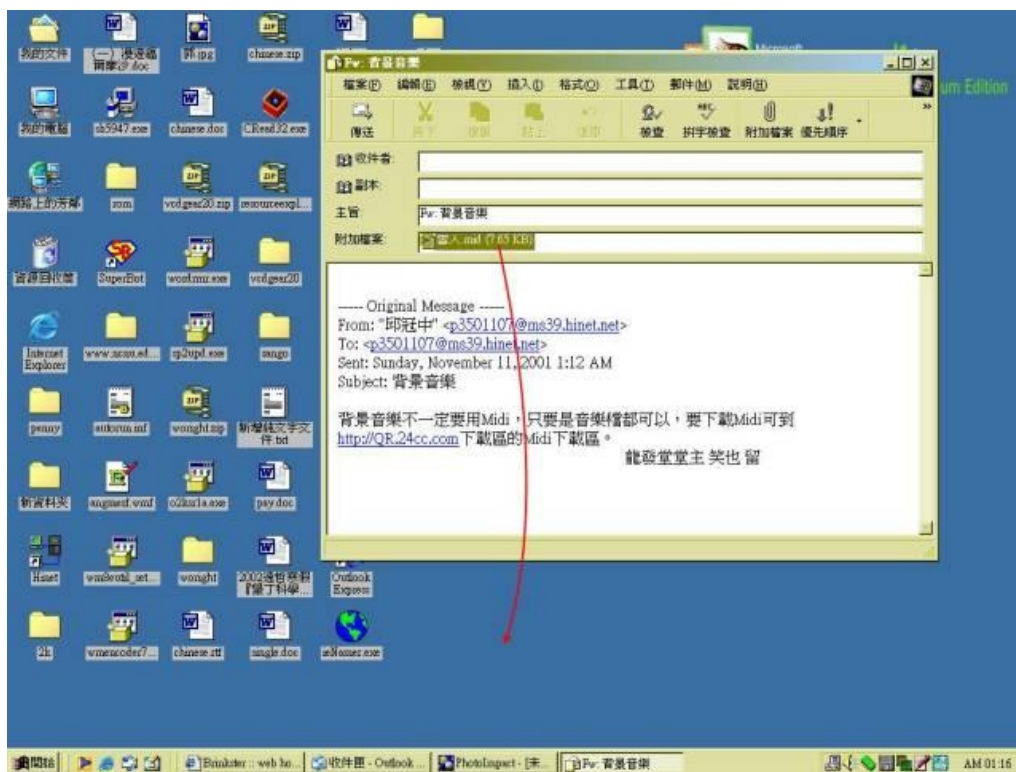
我的文件
(一) 漫遊福爾摩沙.doc
評.jpg
chinese.zip
我的電腦
sb5947.exe
chinese.doc
CRead32.exe
網路上的芳鄰
rom
vcdgear20.zip
resourceexpl...
資源回收筒
SuperBot
wordmr.exe
vcdgear20
Internet Explorer
www.ncnu.ed...
rp2upd.exe
sango
penny
autorun.inf
wonght.zip
新增純文字文件.txt
新資料夾
engmedf.wmf
o2kur1a.exe
pay.doc
Hinet
wmfeudtd_set...
wonght
2002過年音樂[樂][科學...
Outlook Express
2k
wmencoder7...
chinese.rtf
single.doc
ieNames.exe

Fw: 背景音樂
檔案(F) 編輯(E) 檢視(V) 插入(I) 格式(O) 工具(T) 郵件(M) 說明(H)
傳送 剪下 複製 貼上 復原 檢查 拼字檢查 附加檔案 優先順序
收件者:
副本:
主旨 Fw: 背景音樂
附加檔案: 雪人.mid (7.65 KB)

----- Original Message -----
From: "邱冠中" <p3501107@ms39.hinet.net>
To: <p3501107@ms39.hinet.net>
Sent: Sunday, November 11, 2001 1:12 AM
Subject: 背景音樂

背景音樂不一定要用Midi，只要是音樂檔都可以，要下載Midi可到 http://QR.24cc.com下載區的Midi下載區。
龍發堂堂主 笑也 留

um Edition

開始 | Brinkster :: web ho... | 收件匣 - Outlook ... | PhotoImpact - [未... | Fw: 背景音樂 | AM 01:16